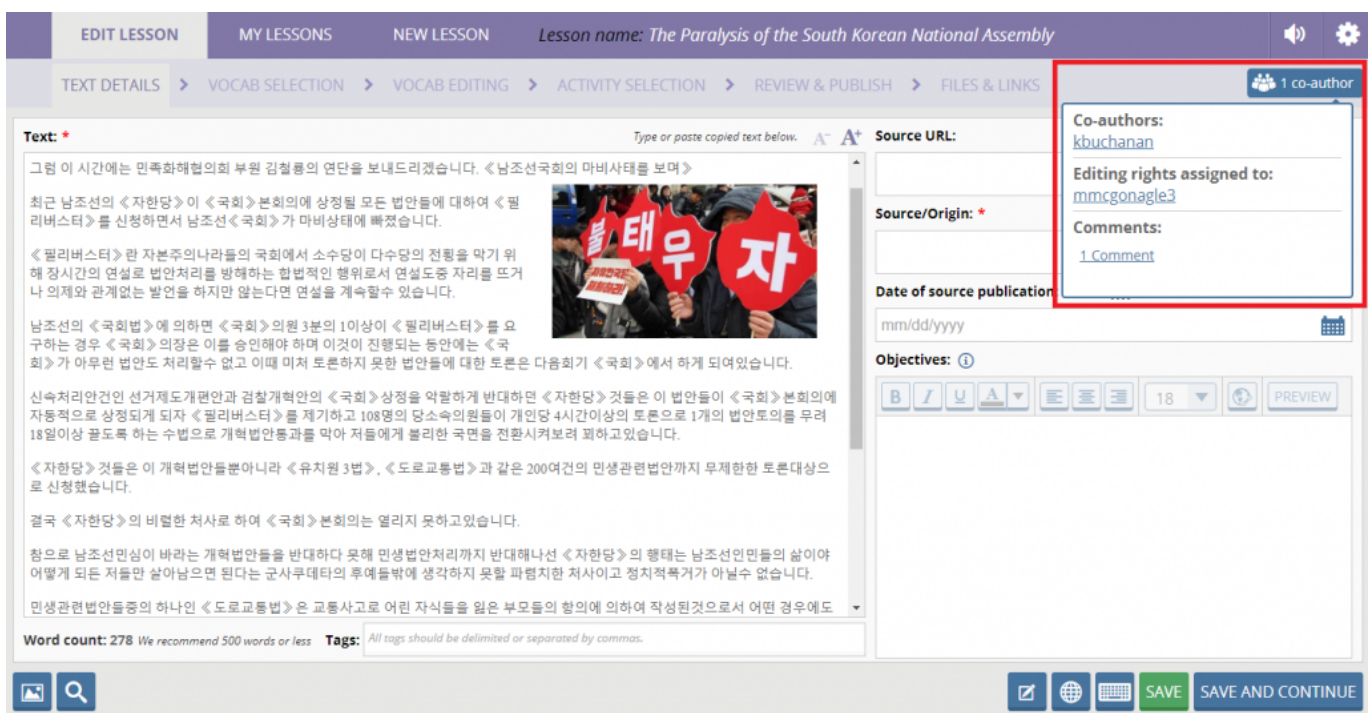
EDIT LESSON MY LESSONS NEW LESSON Lesson name: The Paralysis of the South Korean National Assembly

TEXT DETAILS > VOCAB SELECTION > VOCAB EDITING > ACTIVITY SELECTION > REVIEW & PUBLISH > FILES & LINKS

1 co-author

Co-authors:
kbuchanan
Editing rights assigned to:
mmcgonagle3
Comments:
1 Comment

Text: *

Type or paste copied text below. A- A+

그럼 이 시간에는 민족화해협의회 부원 김철룡의 연단을 보내드리겠습니다. 《남조선국회의 마비사태를 보며》

최근 남조선의 《자한당》이 《국회》본회의에 상정될 모든 법안들에 대하여 《필리버스터》를 신청하면서 남조선《국회》가 마비상태에 빠졌습니다

《필리버스터》란 자본주의나라들의 국회에서 소수당이 다수당의 전횡을 막기 위해 장시간의 연설로 법안처리를 방해하는 합법적인 행위로서 연설도중 자리를 뜨거나 의제와 관계없는 발언을 하지만 않는다면 연설을 계속할수 있습니다.

남조선의《국회법》에 의하면《국회》의원 3분의 1이상이《필리버스터》를 요구하는 경우《국회》의장은 이를 승인해야 하며 이것이 진행되는 동안에는《국회》가 아무런 법안도 처리할수 없고 이때 미처 토론하지 못한 법안들에 대한 토론은 다음회기《국회》에서 하게 되여있습니다.

신속처리안건인 선거제도개편안과 검찰개혁안의《국회》상정을 악랄하게 반대하던《자한당》것들은 이 법안들이《국회》본회의에 자동적으로 상정되게 되자《필리버스터》를 제기하고 108명의 당소속의원들이 개인당 4시간이상의 토론으로 1개의 법안토의를 무려 18일이상 끌도록 하는 수법으로 개혁법안통과를 막아 저들에게 불리한 국면을 전환시켜보려 피하고있습니다.

《자한당》것들은 이 개혁법안들뿐아니라《유치원 3법》,《도로교통법》과 같은 200여건의 민생관련법안까지 무제한한 토론대상으로 신청했습니다.

결국《자한당》의 비렬한 처사로 하여《국회》본회의는 열리지 못하고있습니다.

참으로 남조선민심이 바라는 개혁법안들을 반대하다 못해 민생법안처리까지 반대해나선《자한당》의 행태는 남조선인민들의 삶이야 어떻게 되든 저들만 살아남으면 된다는 군사쿠데타의 후예들밖에 생각하지 못할 파렴치한 처사이고 정치적폭거가 아닐수 없습니다.

민생관련법안들중의 하나인《도로교통법》은 교통사고로 어린 자식들을 잃은 부모들의 항의에 의하여 작성된것으로서 어떤 경우에도

Word count: 278 We recommend 500 words or less Tags: All tags should be delimited or separated by commas.

Source URL:

Source/Origin: *

Date of source publication

mm/dd/yyyy

Objectives:

B I U A 18 PREVIEW

SAVE SAVE AND CONTINUE